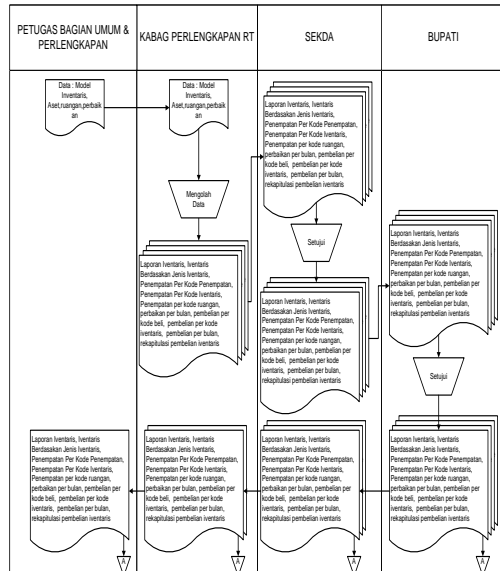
| PETUGAS BAGIAN UMUM & PERLENGKAPAN | KABAG PERLENGKAPAN RT | SEKDA | BUPATI |
|---|---|---|---|

Data : Model Inventaris, Aset,ruangan,perbaikan

Data : Model Inventaris, Aset,ruangan,perbaikan

Mengolah Data

Laporan Iventaris, Iventaris Berdasakan Jenis Iventaris, Penempatan Per Kode Penempatan, Penempatan Per Kode Iventaris, Penempatan per kode ruangan, perbaikan per bulan, pembelian per kode beli, pembelian per kode iventaris, pembelian per bulan, rekapitulasi pembelian iventaris

Laporan Iventaris, Iventaris Berdasakan Jenis Iventaris, Penempatan Per Kode Penempatan, Penempatan Per Kode Iventaris, Penempatan per kode ruangan, perbaikan per bulan, pembelian per kode beli, pembelian per kode iventaris, pembelian per bulan, rekapitulasi pembelian iventaris

Setujui

Laporan Iventaris, Iventaris Berdasakan Jenis Iventaris, Penempatan Per Kode Penempatan, Penempatan Per Kode Iventaris, Penempatan per kode ruangan, perbaikan per bulan, pembelian per kode beli, pembelian per kode iventaris, pembelian per bulan, rekapitulasi pembelian iventaris

Laporan Iventaris, Iventaris Berdasakan Jenis Iventaris, Penempatan Per Kode Penempatan, Penempatan Per Kode Iventaris, Penempatan per kode ruangan, perbaikan per bulan, pembelian per kode beli, pembelian per kode iventaris, pembelian per bulan, rekapitulasi pembelian iventaris

Setujui

Laporan Iventaris, Iventaris Berdasakan Jenis Iventaris, Penempatan Per Kode Penempatan, Penempatan Per Kode Iventaris, Penempatan per kode ruangan, perbaikan per bulan, pembelian per kode beli, pembelian per kode iventaris, pembelian per bulan, rekapitulasi pembelian iventaris

A

Laporan Iventaris, Iventaris Berdasakan Jenis Iventaris, Penempatan Per Kode Penempatan, Penempatan Per Kode Iventaris, Penempatan per kode ruangan, perbaikan per bulan, pembelian per kode beli, pembelian per kode iventaris, pembelian per bulan, rekapitulasi pembelian iventaris

A

Laporan Iventaris, Iventaris Berdasakan Jenis Iventaris, Penempatan Per Kode Penempatan, Penempatan Per Kode Iventaris, Penempatan per kode ruangan, perbaikan per bulan, pembelian per kode beli, pembelian per kode iventaris, pembelian per bulan, rekapitulasi pembelian iventaris

A

Laporan Iventaris, Iventaris Berdasakan Jenis Iventaris, Penempatan Per Kode Penempatan, Penempatan Per Kode Iventaris, Penempatan per kode ruangan, perbaikan per bulan, pembelian per kode beli, pembelian per kode iventaris, pembelian per bulan, rekapitulasi pembelian iventaris

A